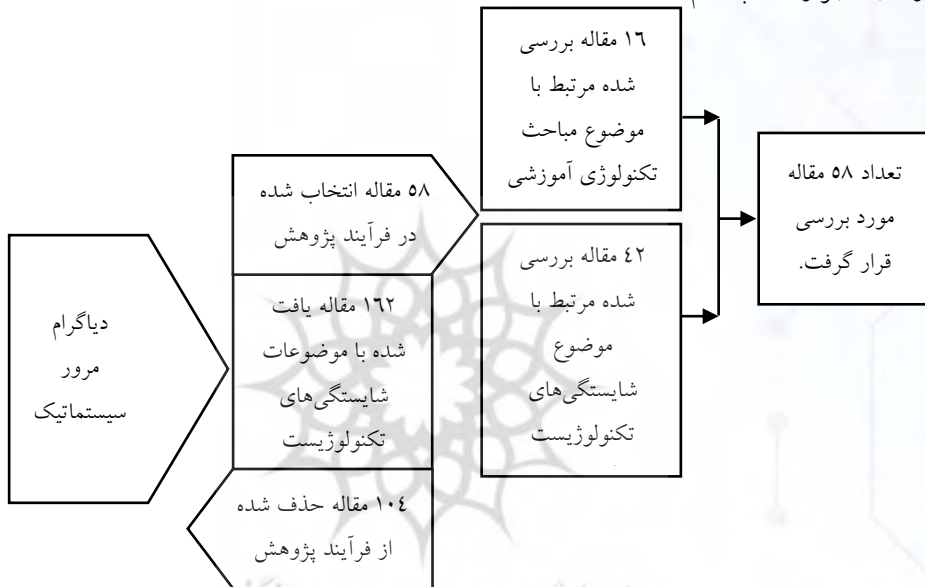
دیاگرام مرور سیستماتیک

۵۸ مقاله انتخاب شده در فرآیند پژوهش

۱۶۲ مقاله یافت شده با موضوعات شایستگی‌های تکنولوژیست

۱۰۴ مقاله حذف شده از فرآیند پژوهش

۱۶ مقاله بررسی شده مرتبط با موضوع مباحث تکنولوژی آموزشی

۴۲ مقاله بررسی شده مرتبط با موضوع شایستگی‌های تکنولوژیست

تعداد ۵۸ مقاله مورد بررسی قرار گرفت.